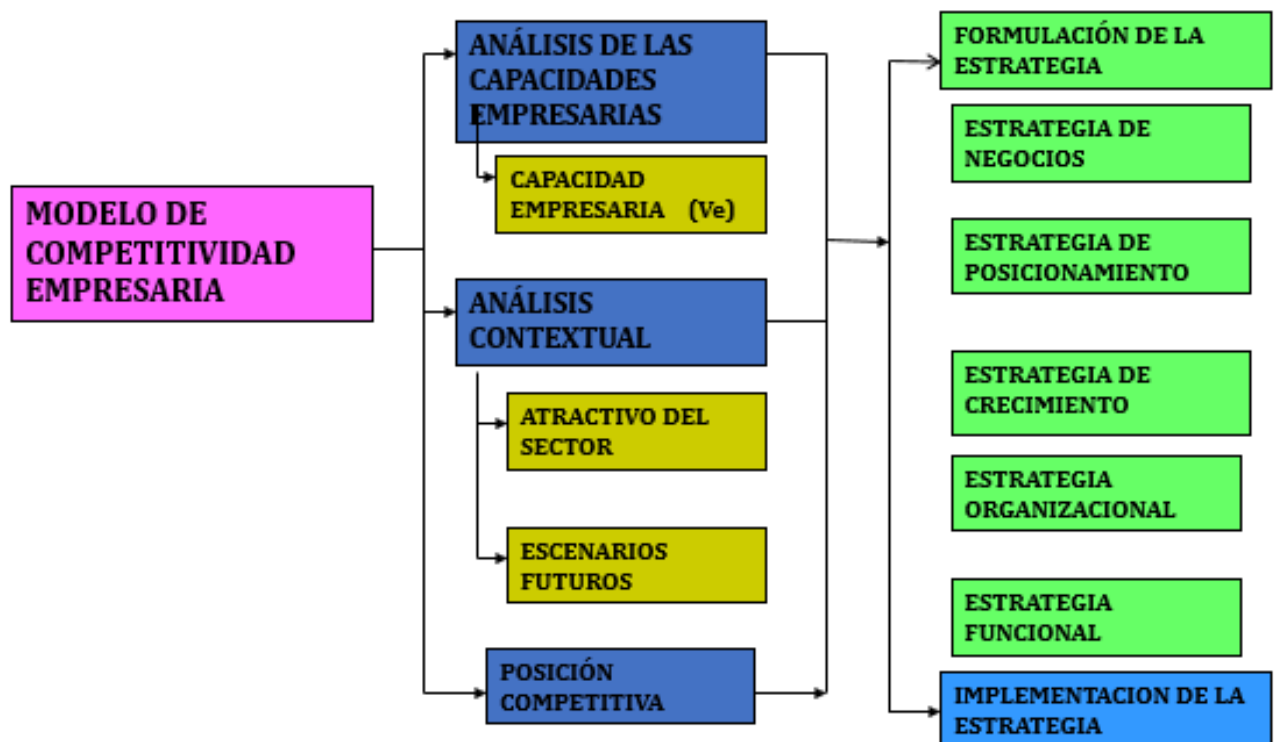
MODELO DE COMPETITIVIDAD EMPRESARIA

ANÁLISIS DE LAS CAPACIDADES EMPRESARIAS

CAPACIDAD EMPRESARIA (Ve)

ANÁLISIS CONTEXTUAL

ATRACTIVO DEL SECTOR

ESCENARIOS FUTUROS

POSICIÓN COMPETITIVA

FORMULACIÓN DE LA ESTRATEGIA

ESTRATEGIA DE NEGOCIOS

ESTRATEGIA DE POSICIONAMIENTO

ESTRATEGIA DE CRECIMIENTO

ESTRATEGIA ORGANIZACIONAL

ESTRATEGIA FUNCIONAL

IMPLEMENTACION DE LA ESTRATEGIA